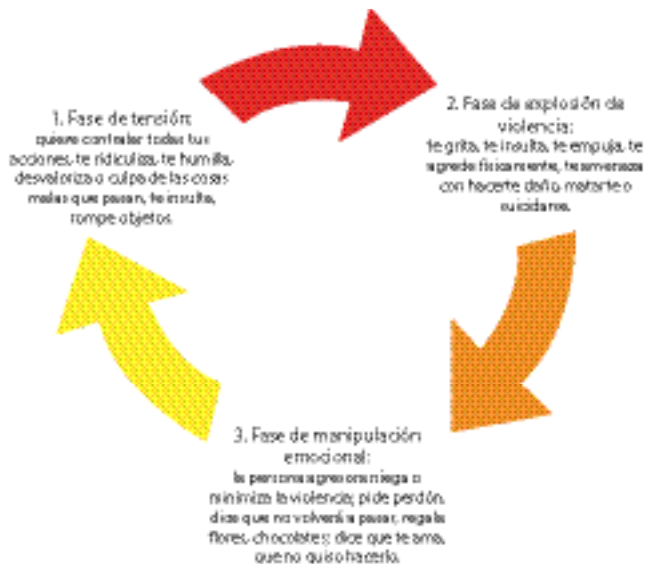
1. Fase de tensión:
quiere controlar todas tus acciones, te ridiculiza, te humilla, desvaloriza o culpa de las cosas malas que pasan, te insulta, rompe objetos.

2. Fase de explosión de violencia:
te grita, te insulta, te empuja, te agrede físicamente, te amenaza con hacerte daño, matarte o suicidarse.

3. Fase de manipulación emocional:
la persona agresora niega o minimiza la violencia; pide perdón, dice que no volverá a pasar, regala flores, chocolates; dice que te ama, que no quiso hacerlo.